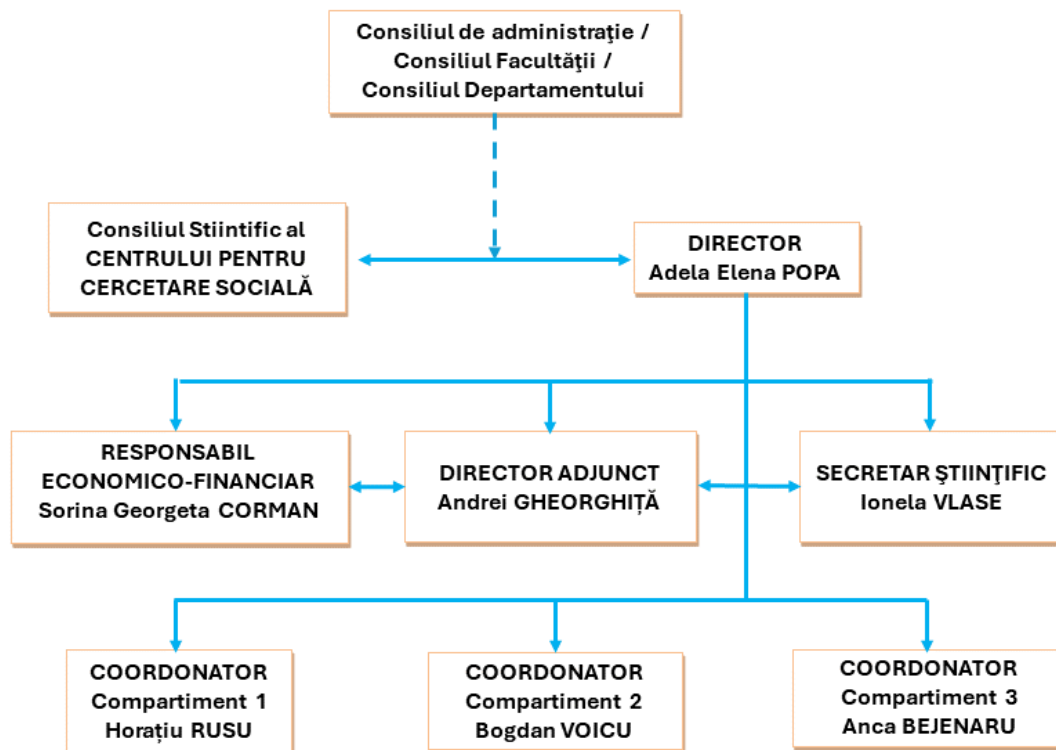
Consiliul de administraţie / Consiliul Facultăţii / Consiliul Departamentului

Consiliul Stiintific al CENTRULUI PENTRU CERCETARE SOCIALĂ

DIRECTOR
Adela Elena POPA

RESPONSABIL ECONOMICO-FINANCIAR
Sorina Georgeta CORMAN

DIRECTOR ADJUNCT
Andrei GHEORGHIȚĂ

SECRETAR ŞTIINŢIFIC
Ionela VLASE

COORDONATOR
Compartiment 1
Horațiu RUSU

COORDONATOR
Compartiment 2
Bogdan VOICU

COORDONATOR
Compartiment 3
Anca BEJENARU